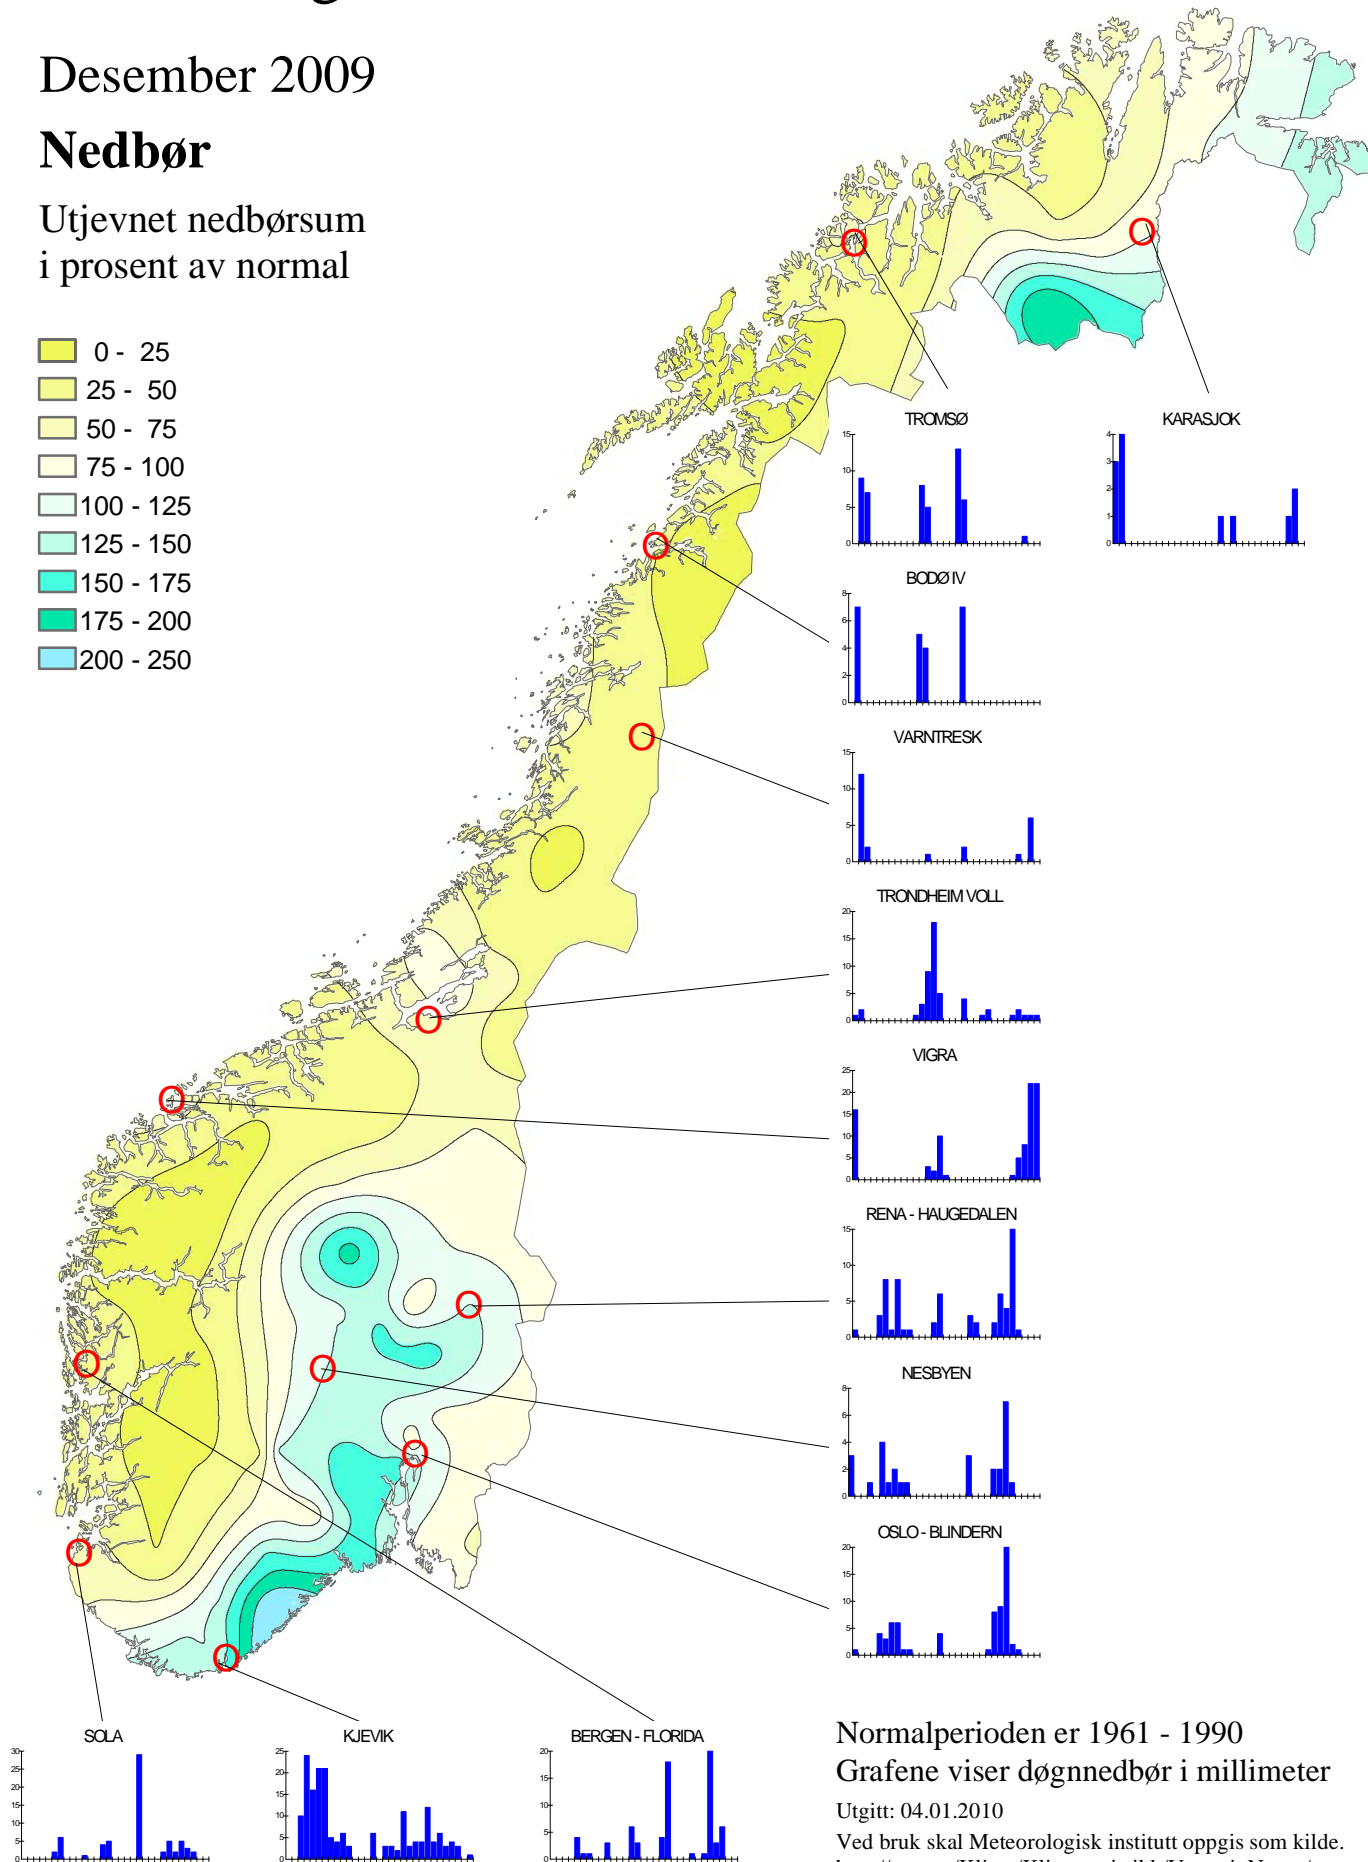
Desember 2009

Nedbør

Utjevnet nedbørsum
i prosent av normal

0 - 25
25 - 50
50 - 75
75 - 100
100 - 125
125 - 150
150 - 175
175 - 200
200 - 250

TROMSØ
15
10
5
0

KARASJOK
4
3
2
1
0

BODØ IV
8
6
4
2
0

VARNTRESK
15
10
5
0

TRONDHEIM VOLL
20
15
10
5
0

VIGRA
25
20
15
10
5
0

RENA - HAUGEDALEN
15
10
5
0

NESBYEN
8
6
4
2
0

OSLO - BLINDERN
20
15
10
5
0

SOLA
30
25
20
15
10
5
0

KJEVIK
25
20
15
10
5
0

BERGEN - FLORIDA
20
15
10
5
0

Normalperioden er 1961 - 1990
Grafene viser døgnnedbør i millimeter
Utgitt: 04.01.2010
Ved bruk skal Meteorologisk institutt oppgis som kilde.
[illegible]